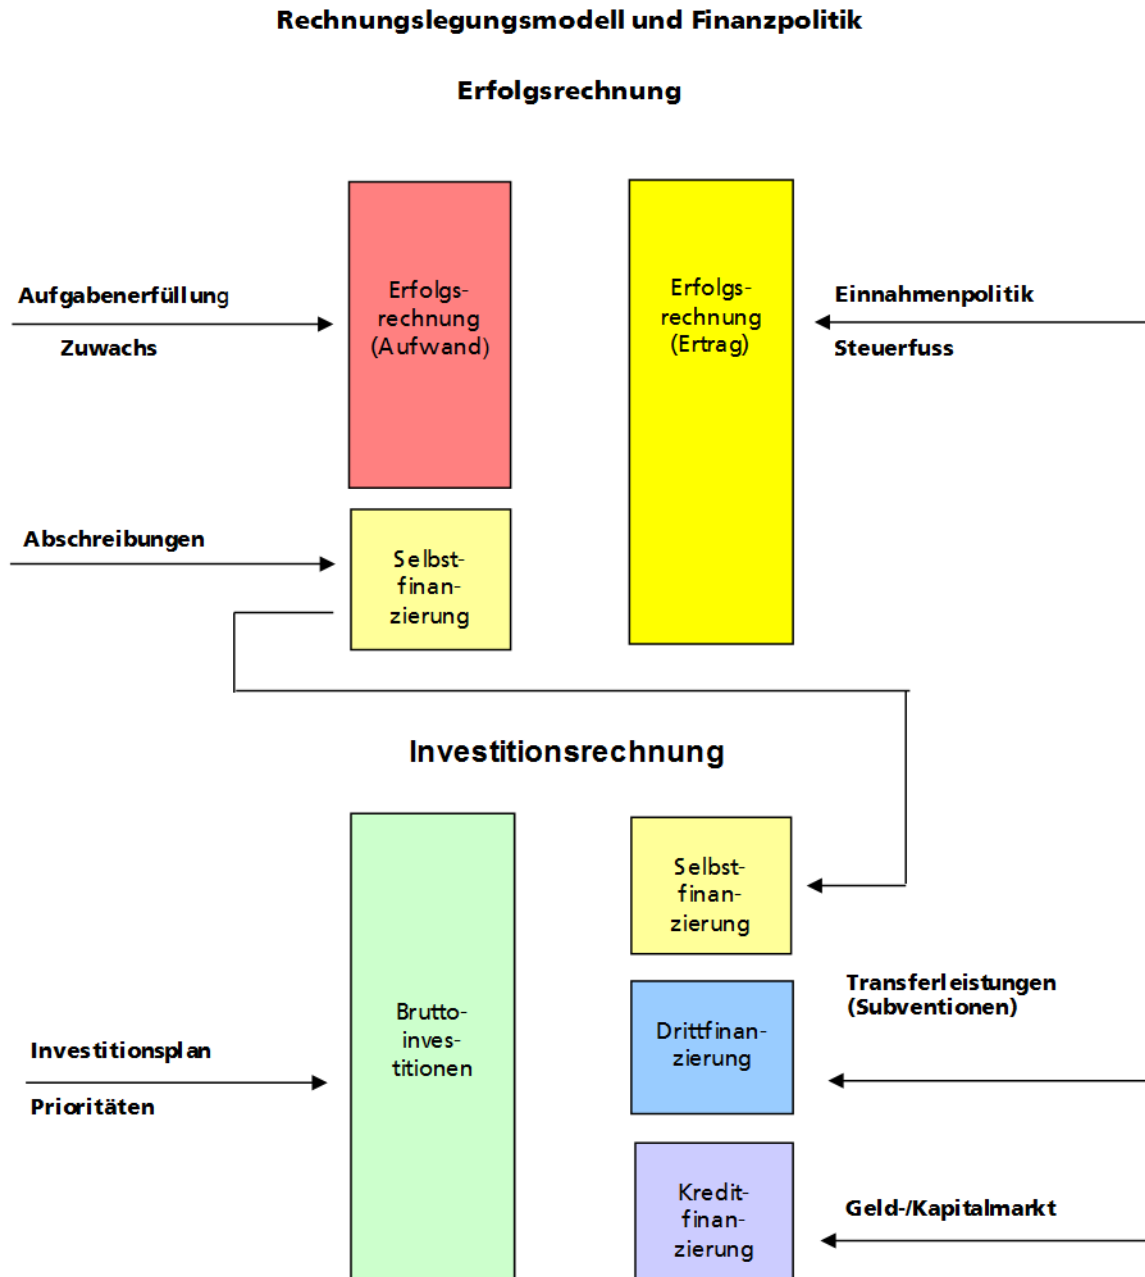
Rechnungslegungsmodell und Finanzpolitik

Erfolgsrechnung

Aufgabenerfüllung

Zuwachs

Erfolgsrechnung (Aufwand)

Erfolgsrechnung (Ertrag)

Einnahmenpolitik

Steuerfuss

Abschreibungen

Selbstfinanzierung

Investitionsrechnung

Selbstfinanzierung

Bruttoinvestitionen

Transferleistungen (Subventionen)

Drittfinanzierung

Investitionsplan

Prioritäten

Kreditfinanzierung

Geld-/Kapitalmarkt